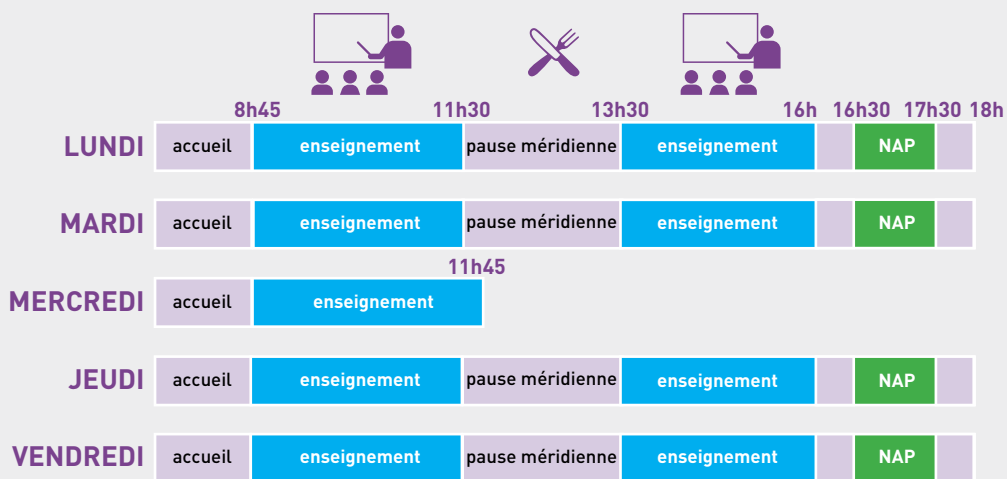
|  | 8h45 | 11h30 | 13h30 | 16h | 16h30 | 17h30 | 18h |
|---|---|---|---|---|---|---|---|
| LUNDI | accueil | enseignement | pause méridienne | enseignement |  | NAP |  |
| MARDI | accueil | enseignement | pause méridienne | enseignement |  | NAP |  |
| MERCREDI | accueil | enseignement 11h45 |  |  |  |  |  |
| JEUDI | accueil | enseignement | pause méridienne | enseignement |  | NAP |  |
| VENDREDI | accueil | enseignement | pause méridienne | enseignement |  | NAP |  |